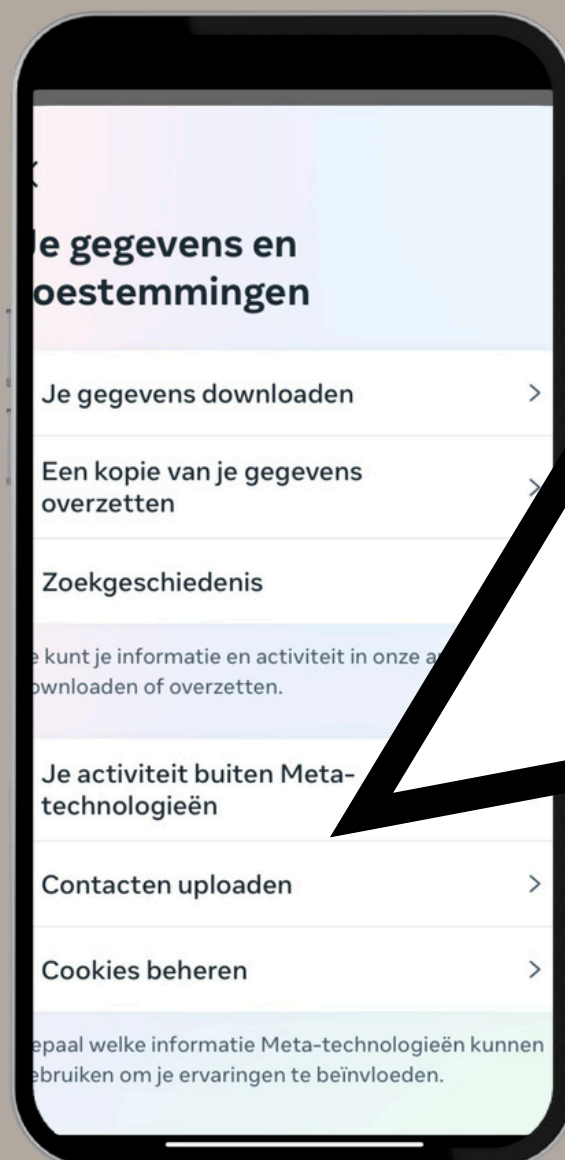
<

Je gegevens en
oestemmingen

Je gegevens downloaden >

Een kopie van je gegevens overzetten >

Zoekgeschiedenis

e kunt je informatie en activiteit in onze a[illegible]
ownloaden of overzetten.

Je activiteit buiten Meta-technologieën

Contacten uploaden >

Cookies beheren >

epaal welke informatie Meta-technologieën kunnen
ebruiken om je ervaringen te beïnvloeden.